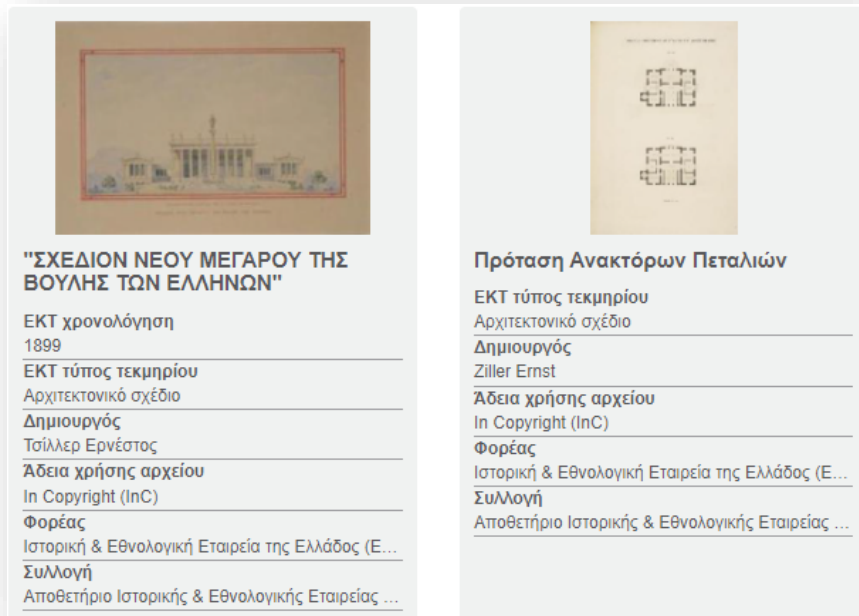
"ΣΧΕΔΙΟΝ ΝΕΟΥ ΜΕΓΑΡΟΥ ΤΗΣ ΒΟΥΛΗΣ ΤΩΝ ΕΛΛΗΝΩΝ"

ΕΚΤ χρονολόγηση
1899
ΕΚΤ τύπος τεκμηρίου
Αρχιτεκτονικό σχέδιο
Δημιουργός
Τσίλλερ Ερνέστος
Άδεια χρήσης αρχείου
In Copyright (InC)
Φορέας
Ιστορική & Εθνολογική Εταιρεία της Ελλάδος (Ε...
Συλλογή
Αποθετήριο Ιστορικής & Εθνολογικής Εταιρείας ...

Πρόταση Ανακτόρων Πεταλιών

ΕΚΤ τύπος τεκμηρίου
Αρχιτεκτονικό σχέδιο
Δημιουργός
Ziller Ernst
Άδεια χρήσης αρχείου
In Copyright (InC)
Φορέας
Ιστορική & Εθνολογική Εταιρεία της Ελλάδος (Ε...
Συλλογή
Αποθετήριο Ιστορικής & Εθνολογικής Εταιρείας ...